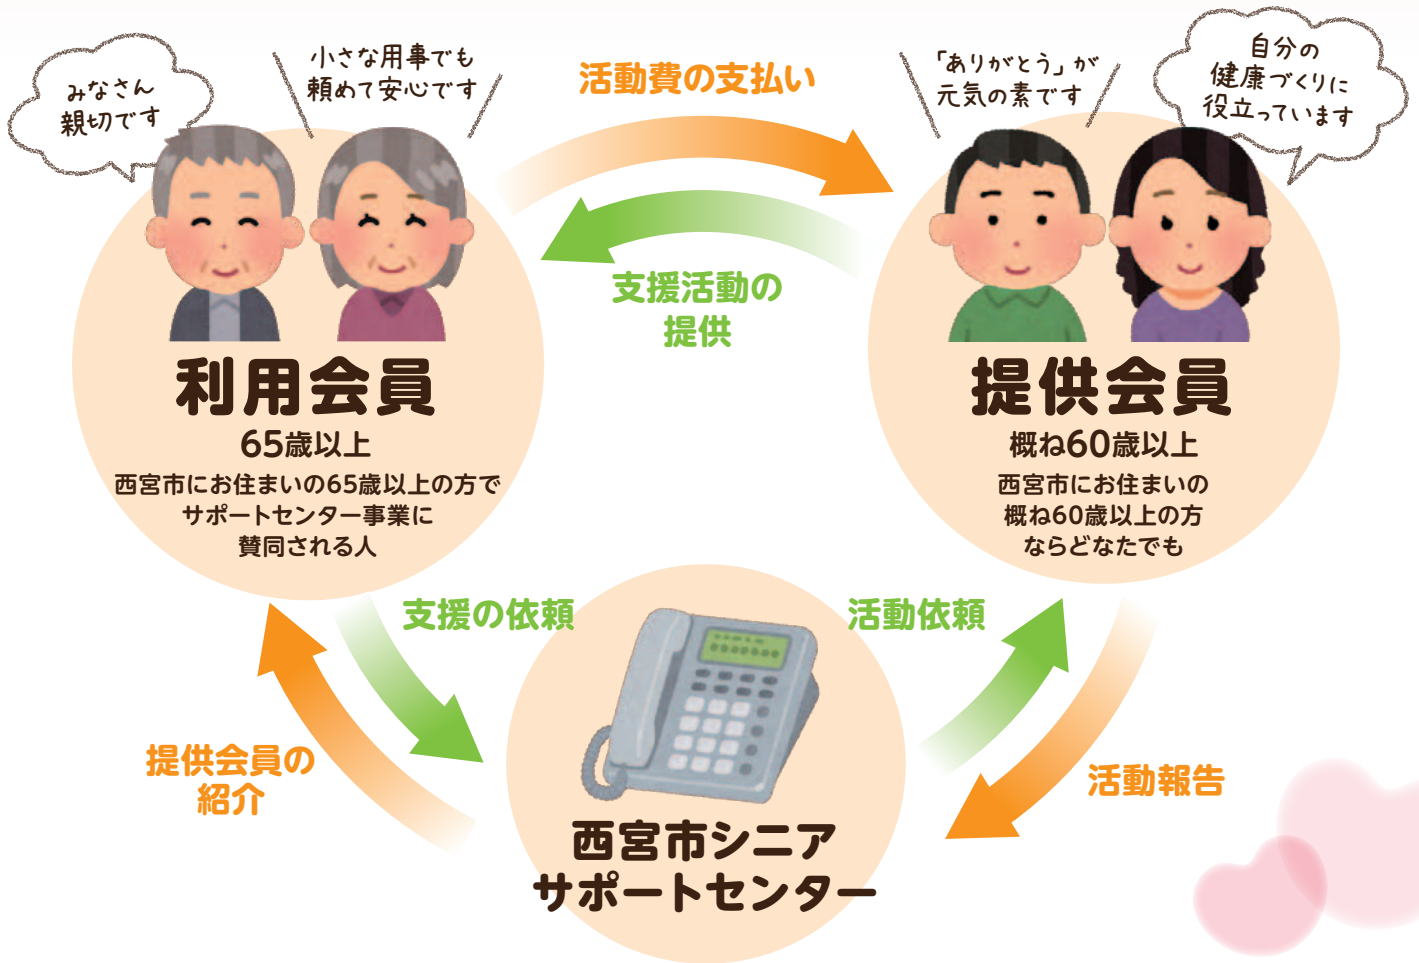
みなさん
親切です

小さな用事でも
頼めて安心です

活動費の支払い

「ありがとう」が
元気の素です

自分の
健康づくりに
役立っています

支援活動の
提供

利用会員
65歳以上
西宮市にお住まいの65歳以上の方でサポートセンター事業に賛同される人

提供会員
概ね60歳以上
西宮市にお住まいの
概ね60歳以上の方
ならどなたでも

支援の依頼

活動依頼

提供会員の
紹介

活動報告

西宮市シニア
サポートセンター